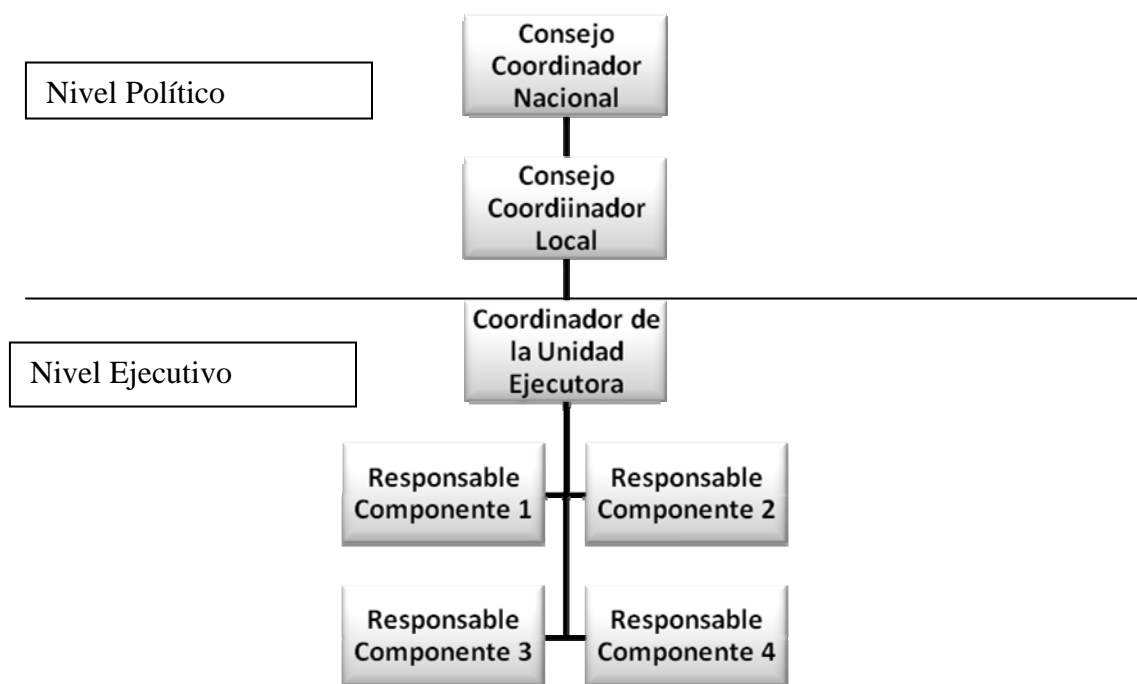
Consejo Coordinador Nacional

Nivel Político

Consejo Coordiinador Local

Coordinador de la Unidad Ejecutora

Nivel Ejecutivo

Responsable Componente 1

Responsable Componente 2

Responsable Componente 3

Responsable Componente 4